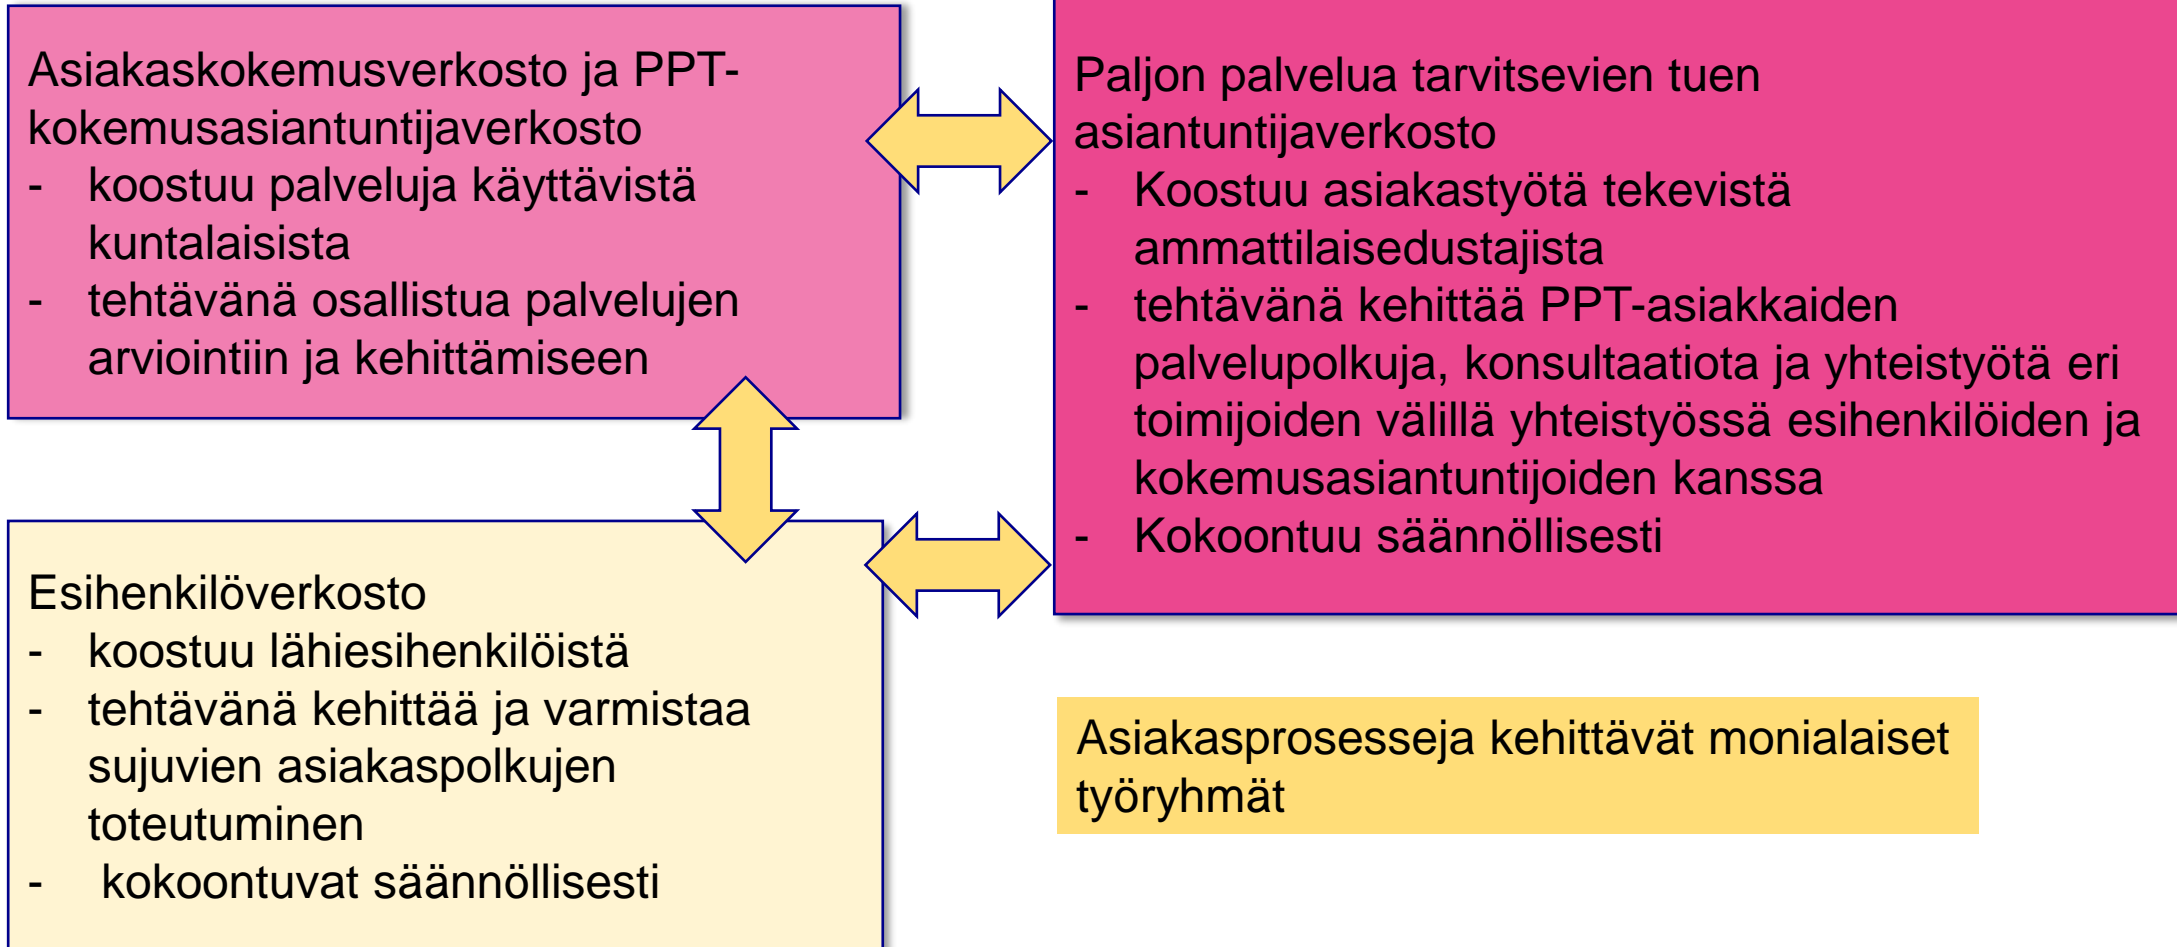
Asiakaskokemusverkosto ja PPT-kokemusasiantuntijaverkosto
- koostuu palveluja käyttävistä kuntalaisista
- tehtävänä osallistua palvelujen arviointiin ja kehittämiseen

Paljon palvelua tarvitsevien tuen asiantuntijaverkosto
- Koostuu asiakastyötä tekevistä ammattilaisedustajista
- tehtävänä kehittää PPT-asiakkaiden palvelupolkuja, konsultaatiota ja yhteistyötä eri toimijoiden välillä yhteistyössä esihenkilöiden ja kokemusasiantuntijoiden kanssa
- Kokoontuu säännöllisesti

Esihenkilöverkosto
- koostuu lähiesihenkilöistä
- tehtävänä kehittää ja varmistaa sujuvien asiakaspolkujen toteutuminen
- kokoontuvat säännöllisesti

Asiakasprosesseja kehittävät monialaiset työryhmät